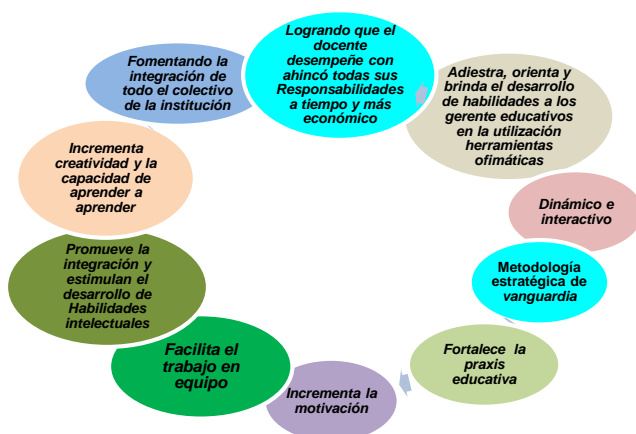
Logrando que el docente desempeñe con ahincó todas sus Responsabilidades a tiempo y más económico

Adiestra, orienta y brinda el desarrollo de habilidades a los gerente educativos en la utilización herramientas ofimáticas

Dinámico e interactivo

Metodología estratégica de vanguardia

Fortalece la praxis educativa

Incrementa la motivación

Facilita el trabajo en equipo

Promueve la integración y estimulan el desarrollo de Habilidades intelectuales

Incrementa creatividad y la capacidad de aprender a aprender

Fomentando la integración de todo el colectivo de la institución